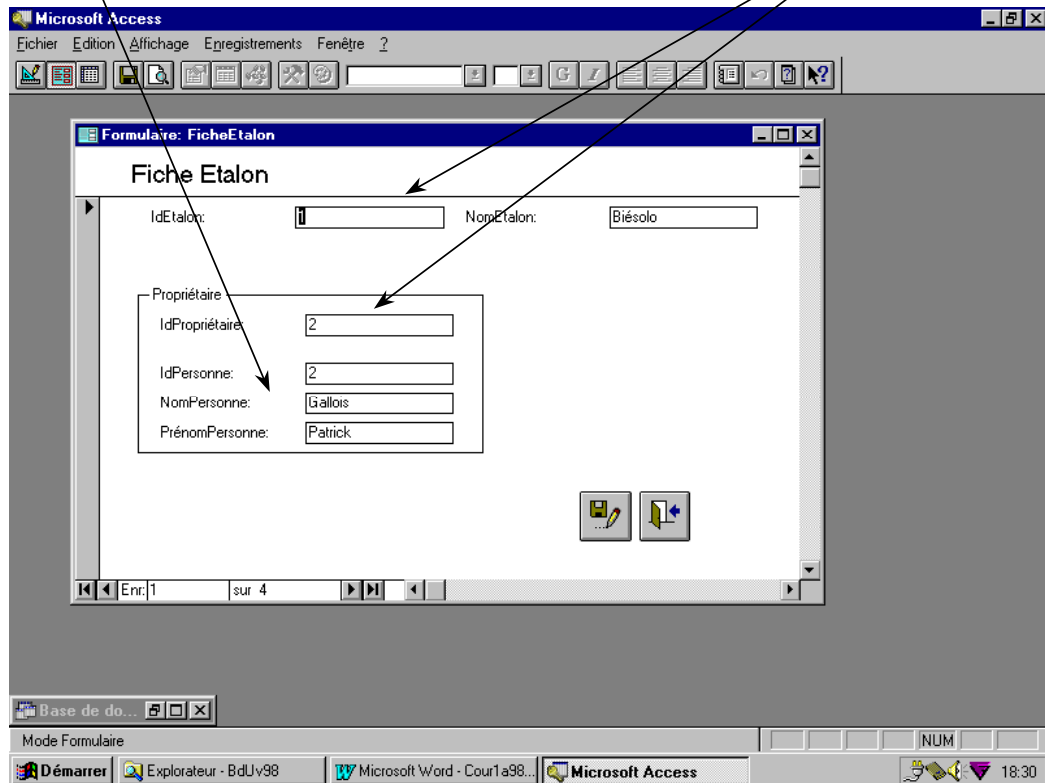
Microsoft Access

Fichier Edition Affichage Enregistrements Fenêtre ?

Formulaire: FicheEtalon

Fiche Etalon

IdEtalon: 1

NomEtalon: Biésolo

Propriétaire

IdPropriétaire 2

IdPersonne: 2

NomPersonne: Gallois

PrénomPersonne: Patrick

Enr: 1 sur 4

Base de do...

Mode Formulaire

NUM

Démarrer

Explorateur - BdUv98

Microsoft Word - Cour1a98...

Microsoft Access

18:30